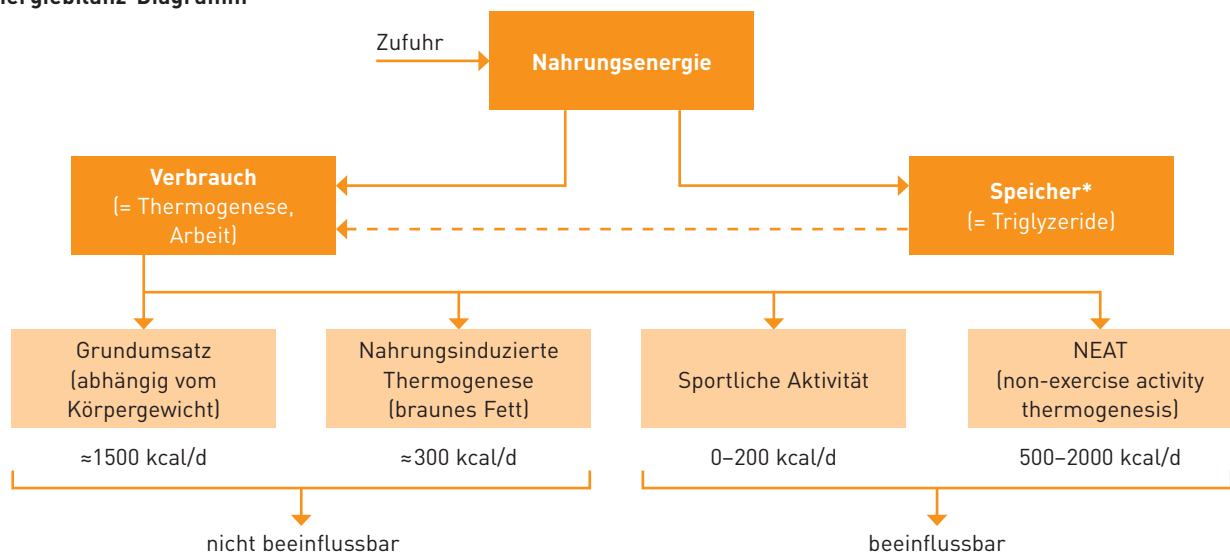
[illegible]ergiebilanz-Diagramm

Zufuhr

Nahrungsenergie

Verbrauch
(= Thermogenese, Arbeit)

Speicher*
(= Triglyzeride)

Grundumsatz (abhängig vom Körpergewicht)

Nahrungsinduzierte Thermogenese (braunes Fett)

Sportliche Aktivität

NEAT (non-exercise activity thermogenesis)

≈1500 kcal/d

≈300 kcal/d

0–200 kcal/d

500–2000 kcal/d

nicht beeinflussbar

beeinflussbar